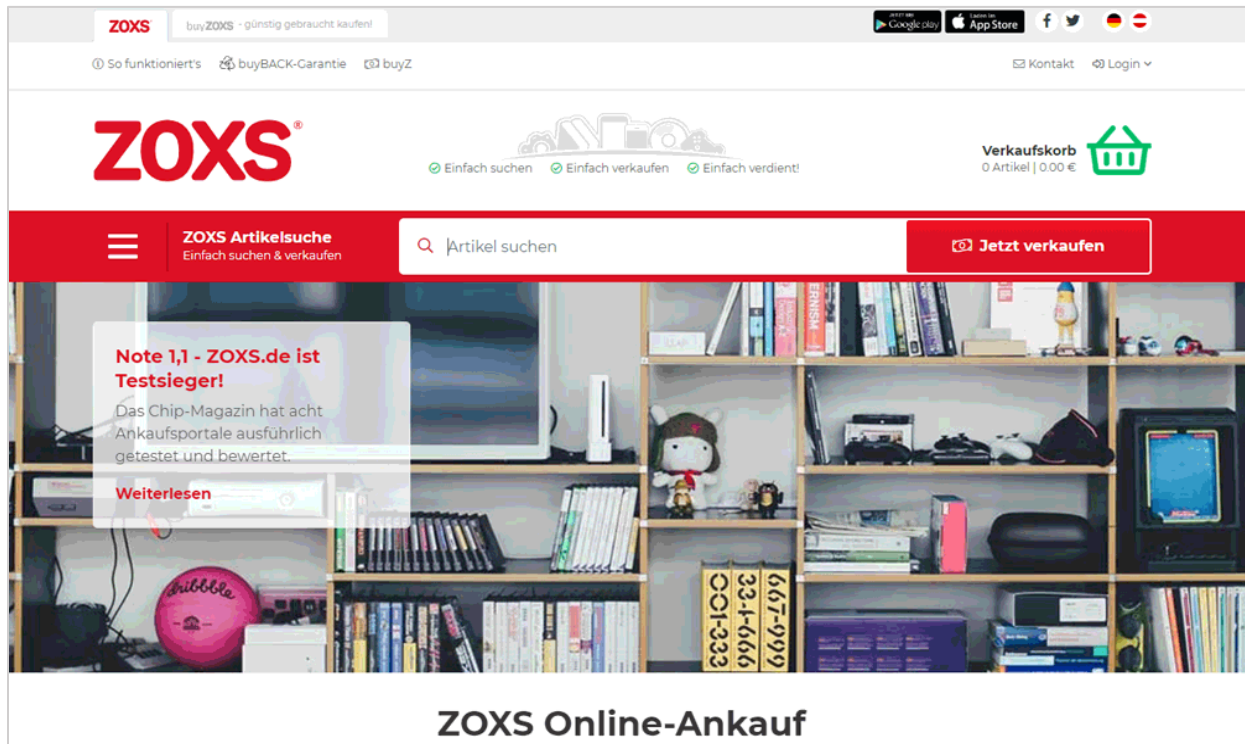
ZOXS buyZOXS - günstig gebraucht kaufen!

Google play App Store

So funktioniert's buyBACK-Garantie buyZ

Kontakt Login

ZOXS®

Einfach suchen Einfach verkaufen Einfach verdient!

Verkaufskorb
0 Artikel | 0,00 €

ZOXS Artikelsuche
Einfach suchen & verkaufen

Artikel suchen

Jetzt verkaufen

Note 1,1 - ZOXS.de ist Testsieger!
Das Chip-Magazin hat acht Ankaufsportale ausführlich getestet und bewertet.

Weiterlesen

dribbble

ZOXS Online-Ankauf